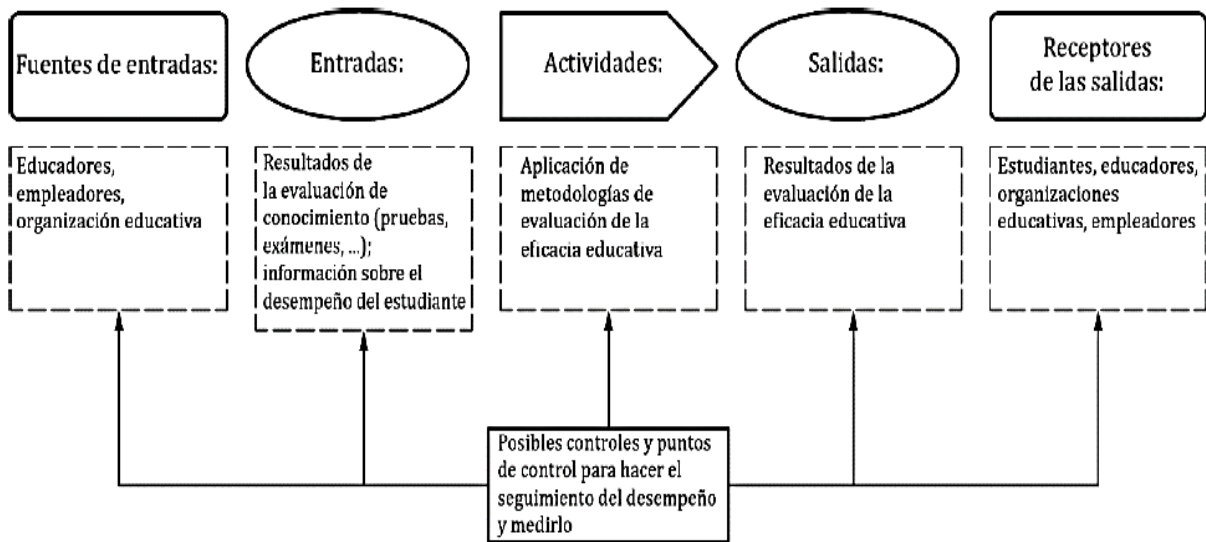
Fuentes de entradas:

Entradas:

Actividades:

Salidas:

Receptores de las salidas:

Educadores, empleadores, organización educativa

Resultados de la evaluación de conocimiento (pruebas, exámenes, ...); información sobre el desempeño del estudiante

Aplicación de metodologías de evaluación de la eficacia educativa

Resultados de la evaluación de la eficacia educativa

Estudiantes, educadores, organizaciones educativas, empleadores

Posibles controles y puntos de control para hacer el seguimiento del desempeño y medirlo